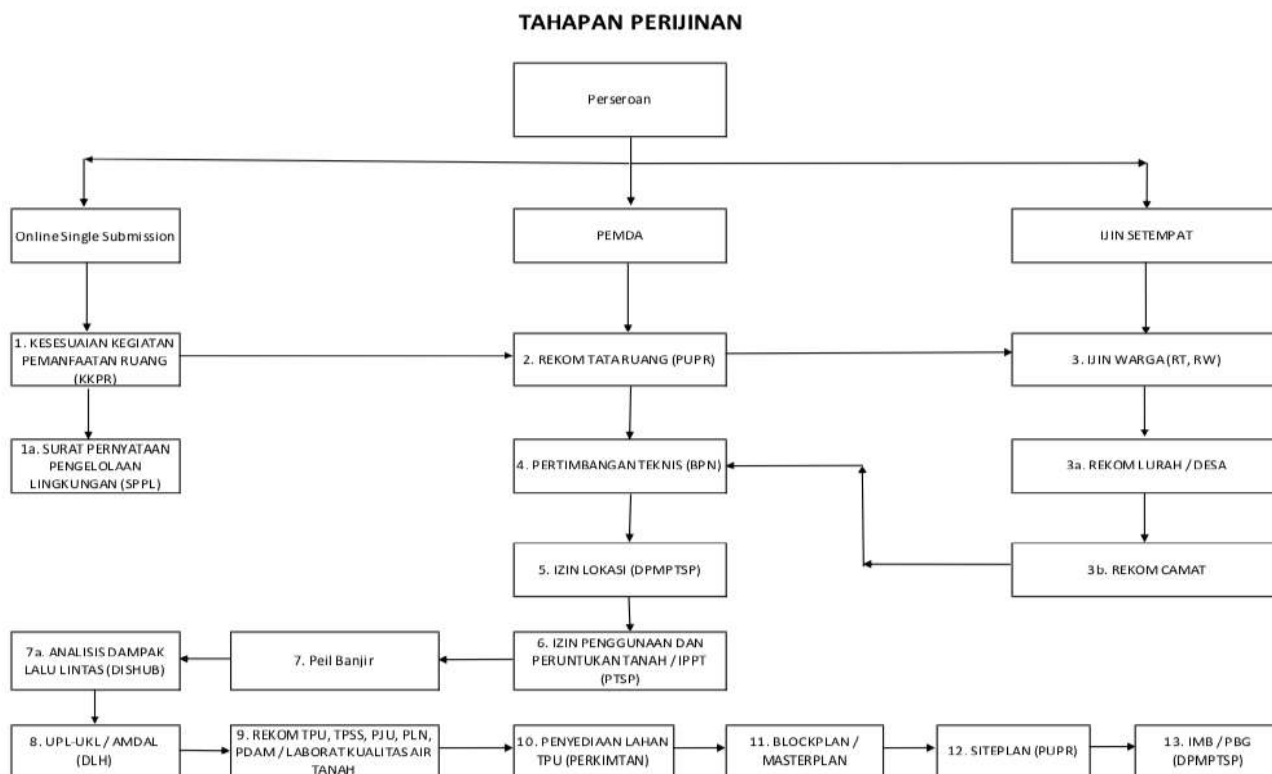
TAHAPAN PERIJINAN

Perseroan

Online Single Submission

PEMDA

IJIN SETEMPAT

1. KESESUAIAN KEGIATAN PEMANFAATAN RUANG (KKPR)

2. REKOM TATA RUANG (PUPR)

3. IJIN WARGA (RT, RW)

1a. SURAT PERNYATAAN PENGELOLAAN LINGKUNGAN (SPPL)

4. PERTIMBANGAN TEKNIS (BPN)

3a. REKOM LURAH / DESA

5. IZIN LOKASI (DPMPTSP)

3b. REKOM CAMAT

7a. ANALISIS DAMPAK LALU LINTAS (DISHUB)

7. Peil Banjir

6. IZIN PENGGUNAAN DAN PERUNTUKAN TANAH / IPPT (PTSP)

8. UPL-UKL / AMDAL (DLH)

9. REKOM TPU, TPSS, PJU, PLN, PDAM / LABORAT KUALITAS AIR TANAH

10. PENYEDIAAN LAHAN TPU (PERKIMTAN)

11. BLOCKPLAN / MASTERPLAN

12. SITEPLAN (PUPR)

13. IMB / PBG (DPMPTSP)